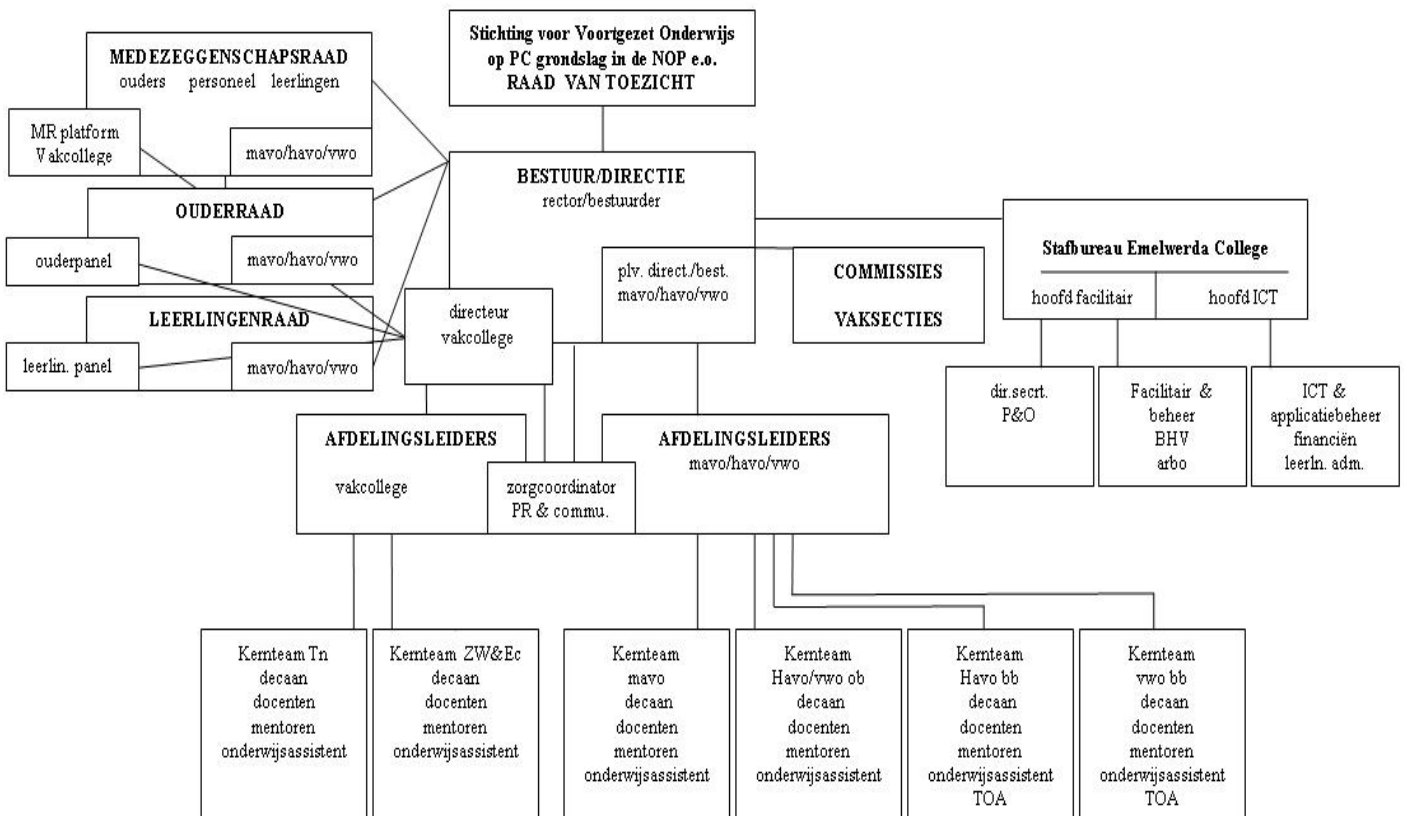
Stichting voor Voortgezet Onderwijs op PC grondslag in de NOP e.o.
RAAD VAN TOEZICHT

MEDEZEGGENSCHAPSRAAD
ouders personeel leerlingen

MR platform Vakcollege

mavo/havo/vwo

OUDERRAAD

ouderpanel

mavo/havo/vwo

LEERLINGENRAAD

leerlin. panel

mavo/havo/vwo

BESTUUR/DIRECTIE
rector/bestuurder

plv. direct./best.
mavo/havo/vwo

COMMISSIES

VAKSECTIES

directeur vakcollege

Stafbureau Emelwerda College
hoofd facilitair
hoofd ICT

dir.secrt.
P&O

Facilitair &
beheer
BHV
arbo

ICT &
applicatiebeheer
financiën
leerln. adm.

AFDELINGSLEIDERS
vakcollege

zorgcoordinator
PR & commu.

AFDELINGSLEIDERS
mavo/havo/vwo

Kernteam Tn
decaan
docenten
mentoren
onderwijsassistent

Kernteam ZW&Ec
decaan
docenten
mentoren
onderwijsassistent

Kernteam
mavo
decaan
docenten
mentoren
onderwijsassistent

Kernteam
Havo/vwo ob
decaan
docenten
mentoren
onderwijsassistent

Kernteam
Havo bb
decaan
docenten
mentoren
onderwijsassistent
TOA

Kernteam
vwo bb
decaan
docenten
mentoren
onderwijsassistent
TOA